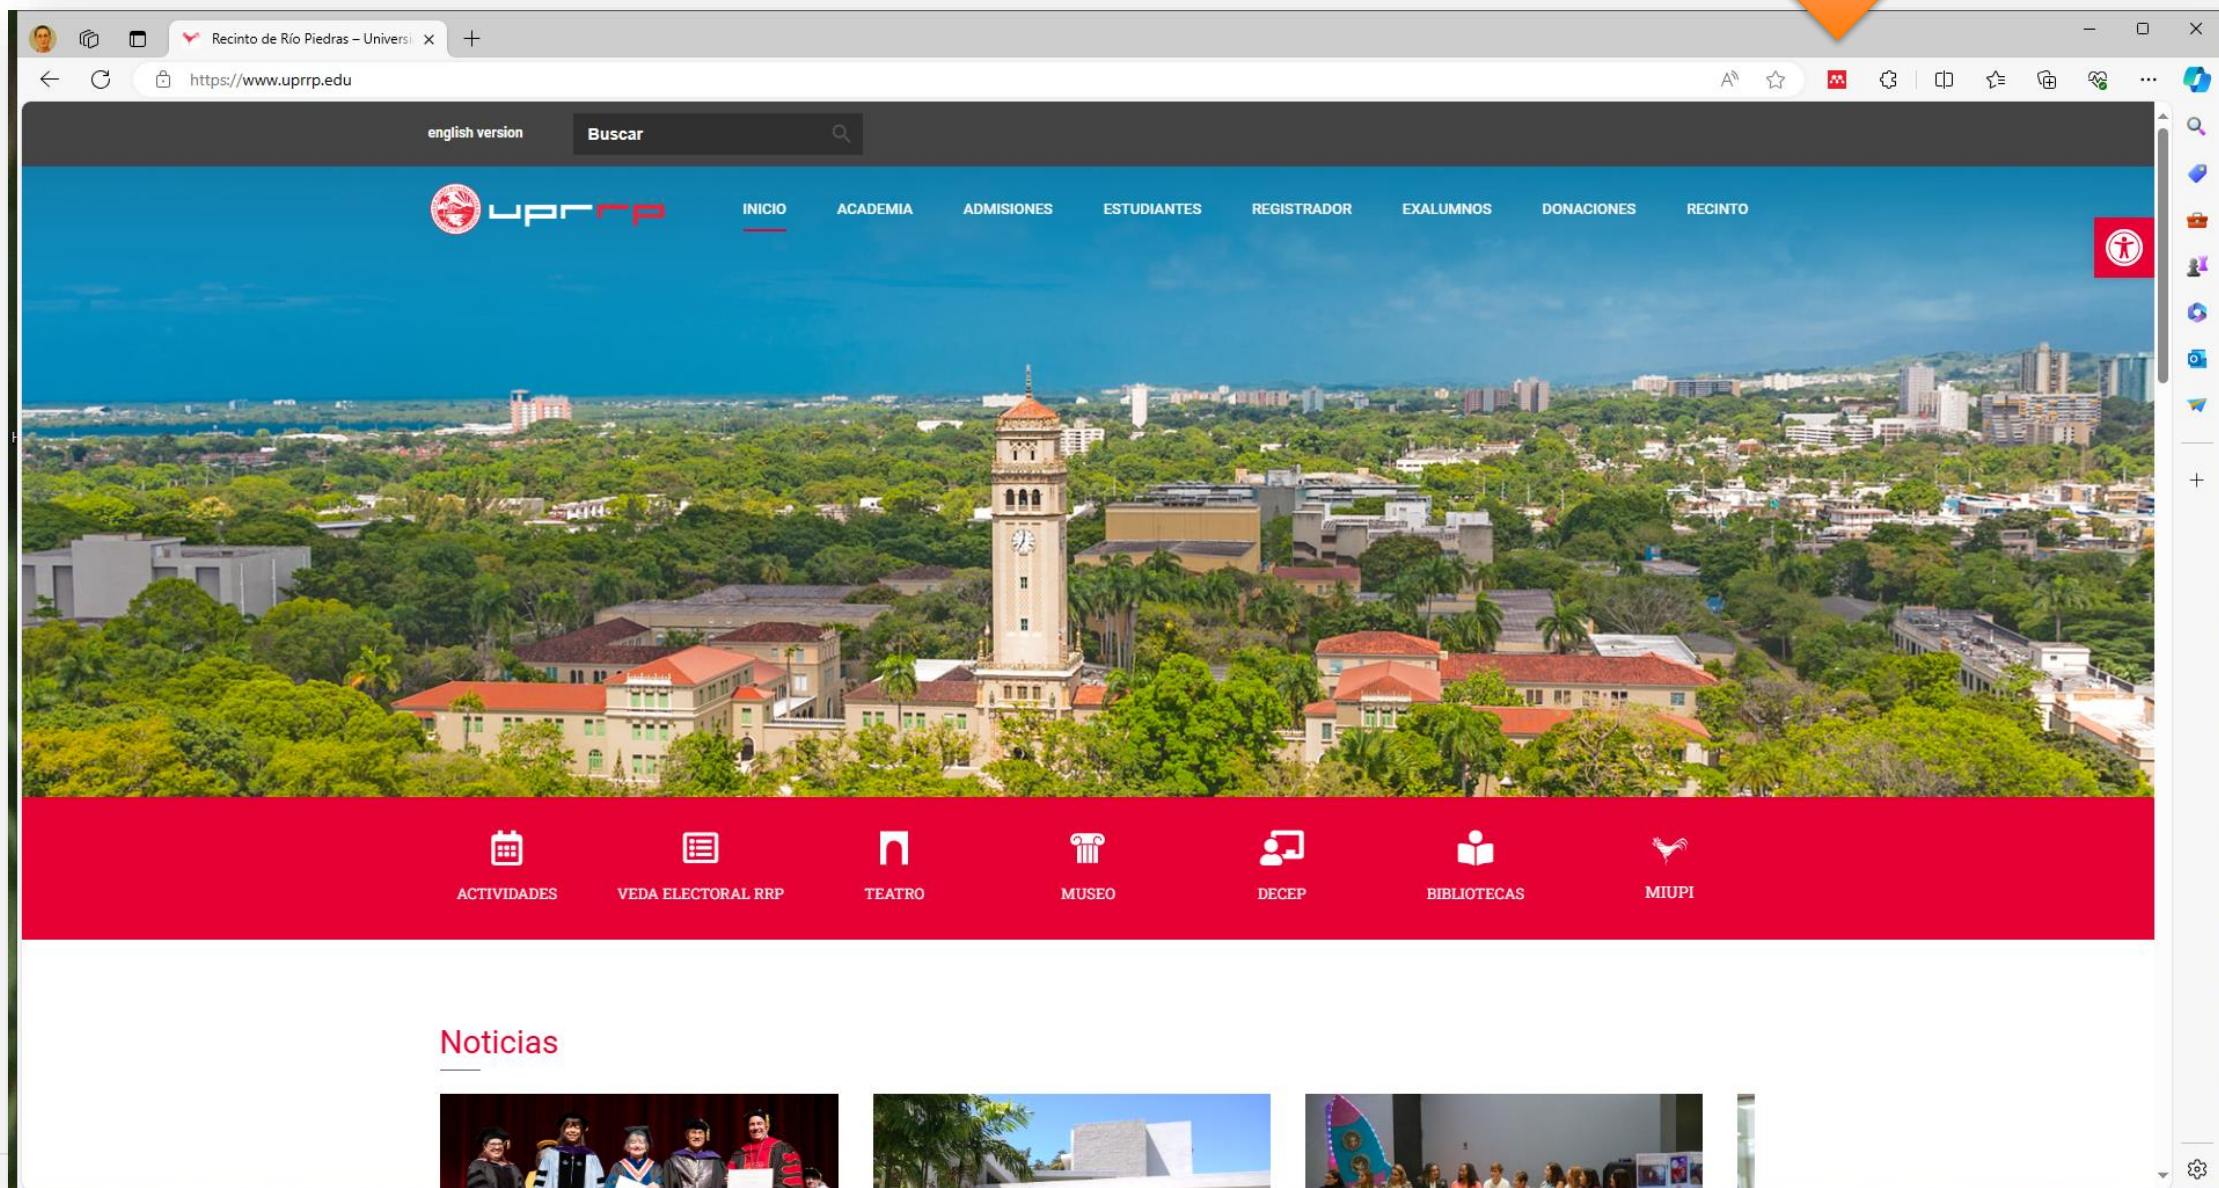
Recinto de Río Piedras – Universi

https://www.uprrp.edu

english version

Buscar

uprrp

INICIO ACADEMIA ADMISIONES ESTUDIANTES REGISTRADOR EXALUMNOS DONACIONES RECINTO

ACTIVIDADES

VEDA ELECTORAL RRP

TEATRO

MUSEO

DECEP

BIBLIOTECAS

MIUPI

Noticias